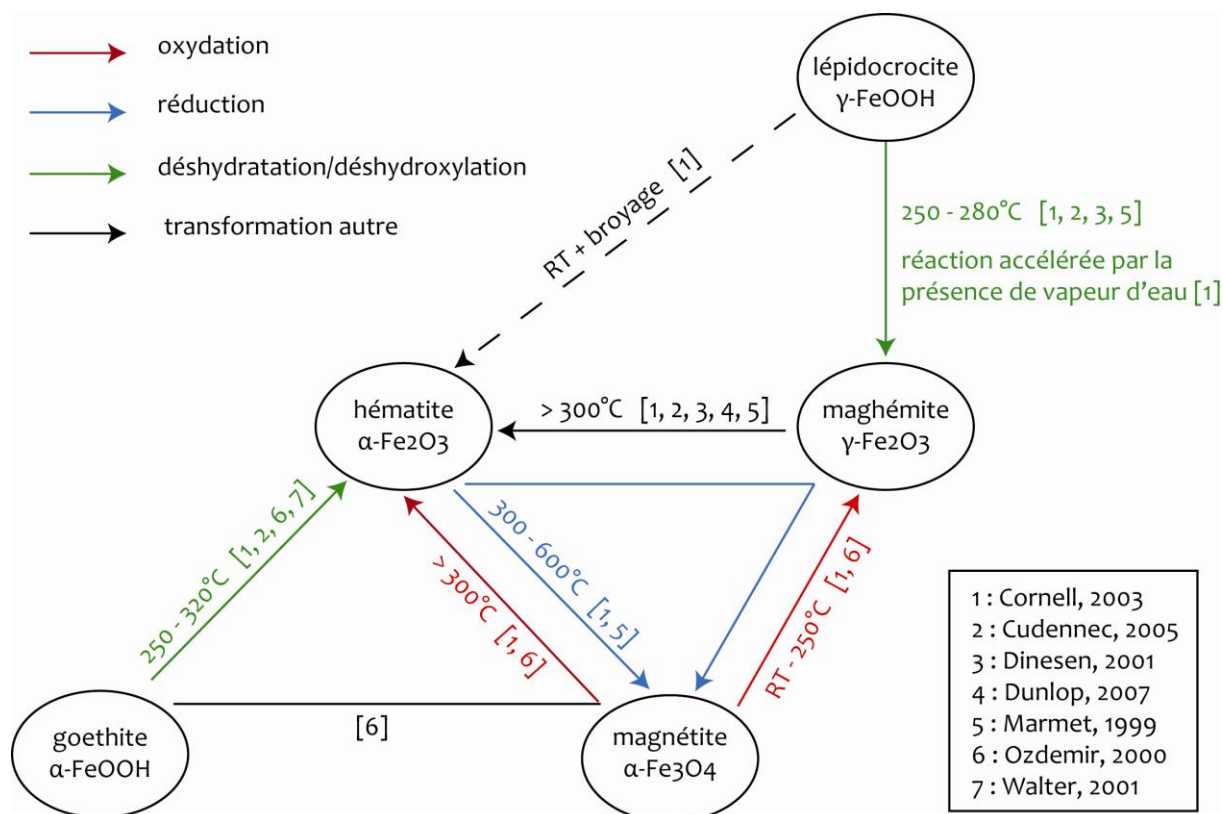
oxydation

réduction

déshydratation/déshydroxylation

transformation autre

lépidocrocite
γ-FeOOH

RT + broyage [1]

250 - 280°C [1, 2, 3, 5]

réaction accélérée par la présence de vapeur d'eau [1]

hématite
α-Fe2O3

> 300°C [1, 2, 3, 4, 5]

maghémite
γ-Fe2O3

250 - 320°C [1, 2, 6, 7]

> 300°C [1, 6]

300 - 600°C [1, 5]

RT - 250°C [1, 6]

goethite
α-FeOOH

[6]

magnétite
α-Fe3O4

1 : Cornell, 2003
2 : Cudennec, 2005
3 : Dinesen, 2001
4 : Dunlop, 2007
5 : Marmet, 1999
6 : Ozdemir, 2000
7 : Walter, 2001